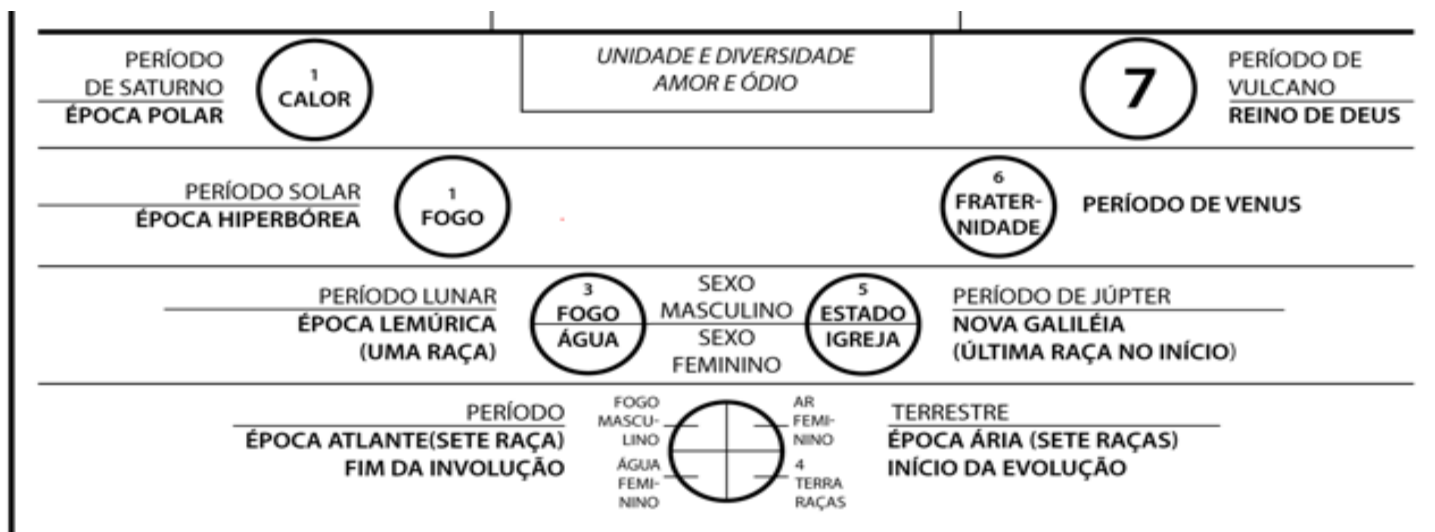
PERÍODO DE SATURNO
ÉPOCA POLAR

1
CALOR

UNIDADE E DIVERSIDADE
AMOR E ÓDIO

7

PERÍODO DE VULCANO
REINO DE DEUS

PERÍODO SOLAR
ÉPOCA HIPERBÓREA

1
FOGO

6
FRATERNIDADE

PERÍODO DE VENUS

PERÍODO LUNAR
ÉPOCA LEMÚRICA
(UMA RAÇA)

3
FOGO
ÁGUA

SEXO
MASCULINO
SEXO
FEMININO

5
ESTADO
IGREJA

PERÍODO DE JÚPTER
NOVA GALILÉIA
(ÚLTIMA RAÇA NO INÍCIO)

PERÍODO
ÉPOCA ATLANTE(SETE RAÇA)
FIM DA INVOLUÇÃO

FOGO
MASCULINO
ÁGUA
FEMININO

AR
FEMININO
4
TERRA
RAÇAS

TERRESTRE
ÉPOCA ÁRIA (SETE RAÇAS)
INÍCIO DA EVOLUÇÃO